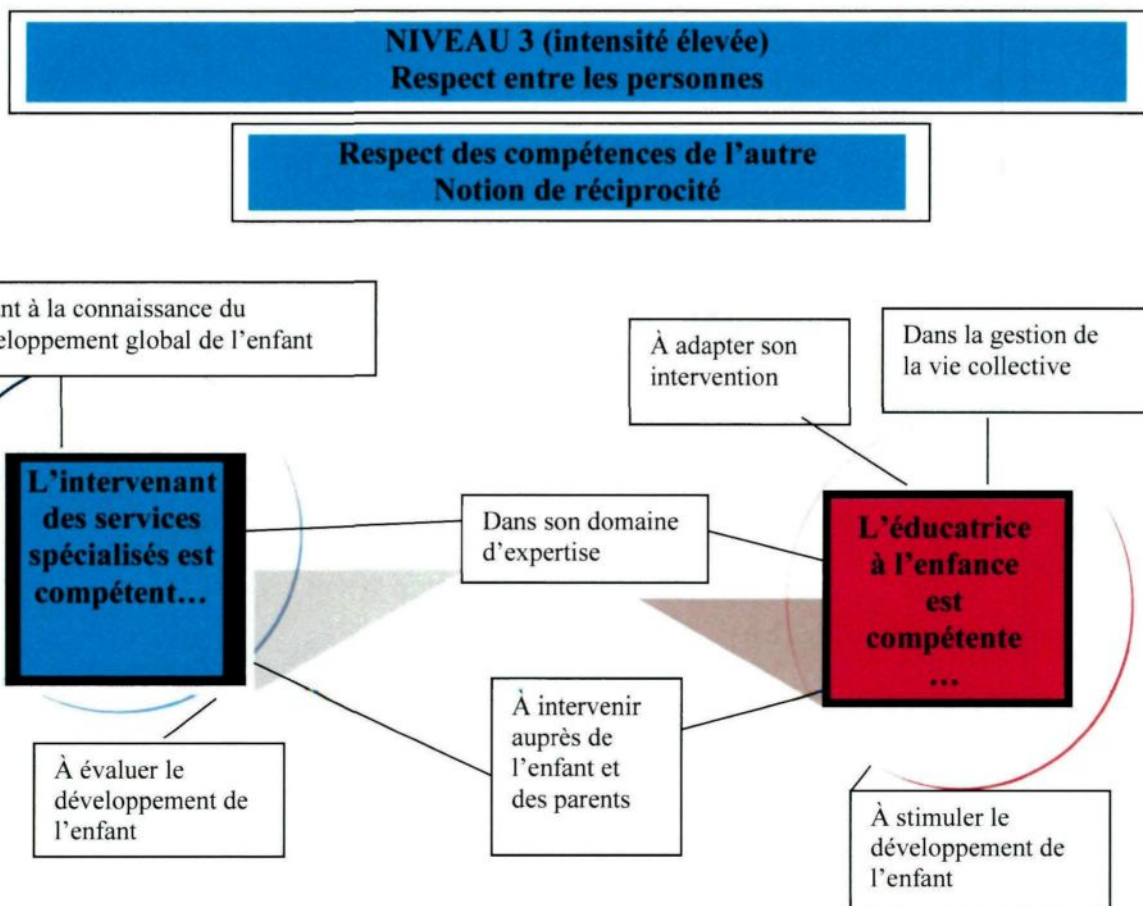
NIVEAU 3 (intensité élevée)
Respect entre les personnes

Respect des compétences de l'autre
Notion de réciprocité

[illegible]nt à la connaissance du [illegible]eloppement global de l'enfant

L'intervenant des services spécialisés est compétent…

À évaluer le développement de l'enfant

Dans son domaine d'expertise

À intervenir auprès de l'enfant et des parents

À adapter son intervention

Dans la gestion de la vie collective

L'éducatrice à l'enfance est compétente …

À stimuler le développement de l'enfant